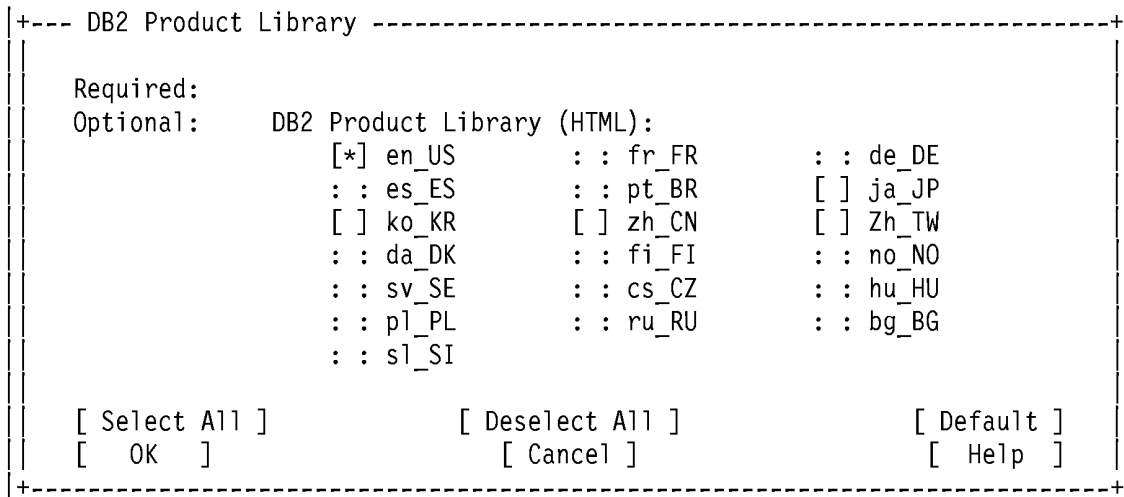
+--- DB2 Product Library ------------------------------------------------+

Required:
Optional: DB2 Product Library (HTML):

| | | |
|---|---|---|
| [*] en_US | : : fr_FR | : : de_DE |
| : : es_ES | : : pt_BR | [ ] ja_JP |
| [ ] ko_KR | [ ] zh_CN | [ ] Zh_TW |
| : : da_DK | : : fi_FI | : : no_NO |
| : : sv_SE | : : cs_CZ | : : hu_HU |
| : : pl_PL | : : ru_RU | : : bg_BG |
| : : sl_SI | | |

[ Select All ] [ Deselect All ] [ Default ]
[ OK ] [ Cancel ] [ Help ]

+------------------------------------------------------------------------+